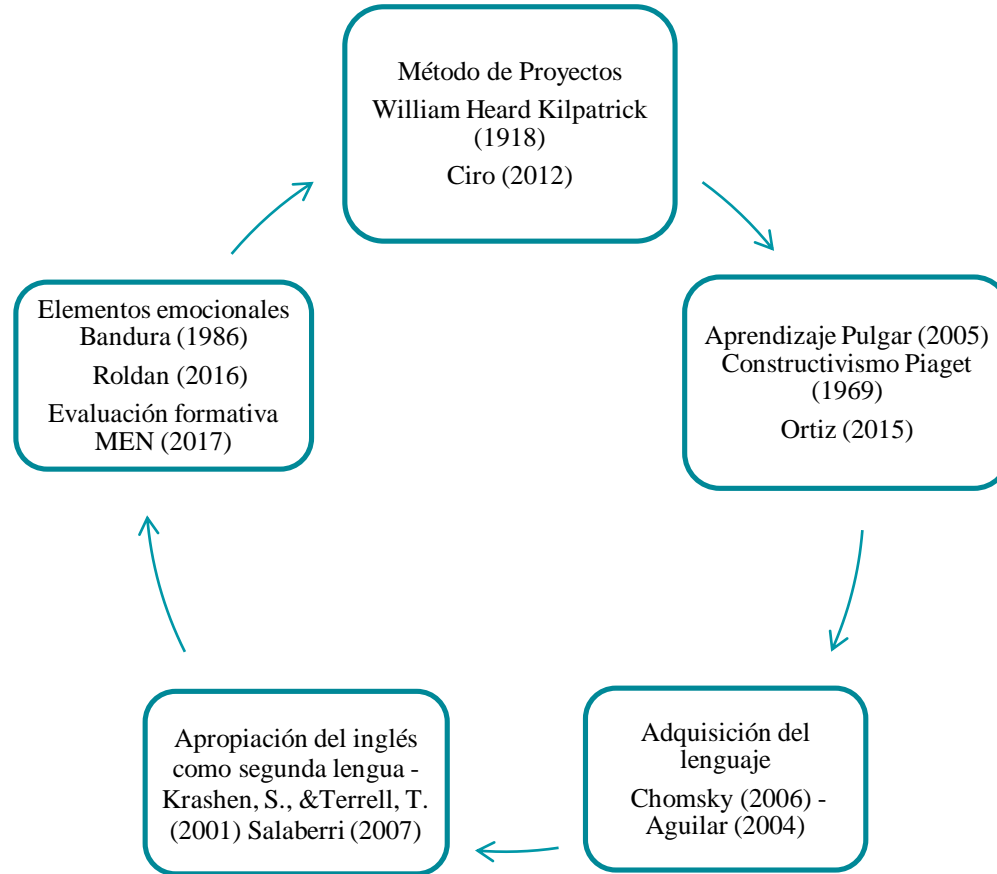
Método de Proyectos
William Heard Kilpatrick (1918)
Ciro (2012)

Aprendizaje Pulgar (2005) Constructivismo Piaget (1969)
Ortiz (2015)

Adquisición del lenguaje
Chomsky (2006) - Aguilar (2004)

Apropiación del inglés como segunda lengua - Krashen, S., &Terrell, T. (2001) Salaberri (2007)

Elementos emocionales Bandura (1986)
Roldan (2016)
Evaluación formativa MEN (2017)